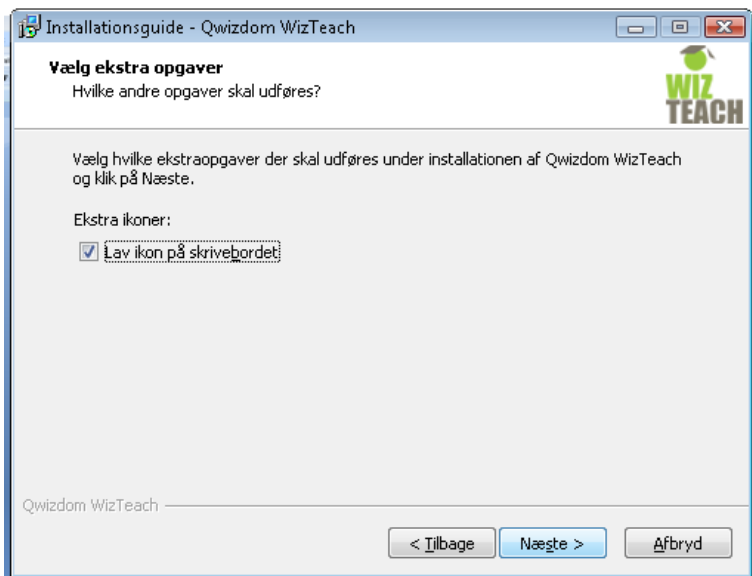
Installationsguide - Qwizdom WizTeach

Vælg ekstra opgaver
Hvilke andre opgaver skal udføres?

WIZ TEACH

Vælg hvilke ekstraopgaver der skal udføres under installationen af Qwizdom WizTeach og klik på Næste.

Ekstra ikoner:

Lav ikon på skrivebordet

Qwizdom WizTeach

< Tilbage
Næste >
Afbryd